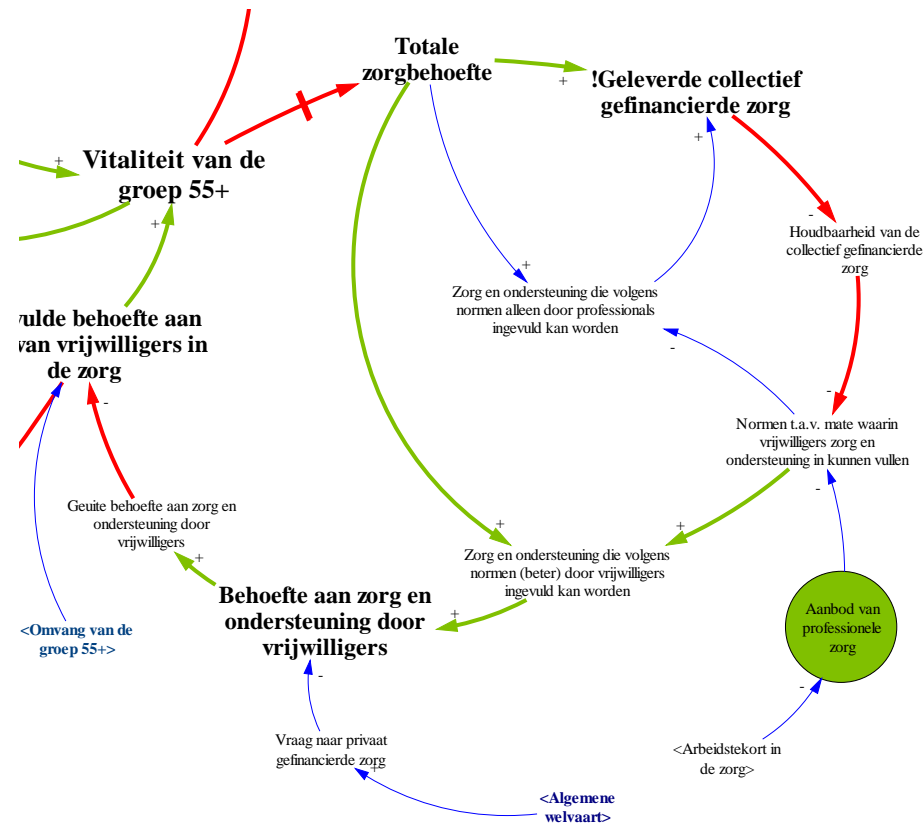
Totale zorgbehoefte

+

!Geleverde collectief gefinancierde zorg

+

Vitaliteit van de groep 55+

+

+

Houdbaarheid van de collectief gefinancierde zorg

-

+

Zorg en ondersteuning die volgens normen alleen door professionals ingevuld kan worden

-

vulde behoefte aan van vrijwilligers in de zorg

-

-

Normen t.a.v. mate waarin vrijwilligers zorg en ondersteuning in kunnen vullen

-

Geuite behoefte aan zorg en ondersteuning door vrijwilligers

+

+

+

Zorg en ondersteuning die volgens normen (beter) door vrijwilligers ingevuld kan worden

+

Behoefte aan zorg en ondersteuning door vrijwilligers

Aanbod van professionele zorg

<Omvang van de groep 55+>

-

-

Vraag naar privaat gefinancierde zorg

+

<Arbeidstekort in de zorg>

<Algemene welvaart>